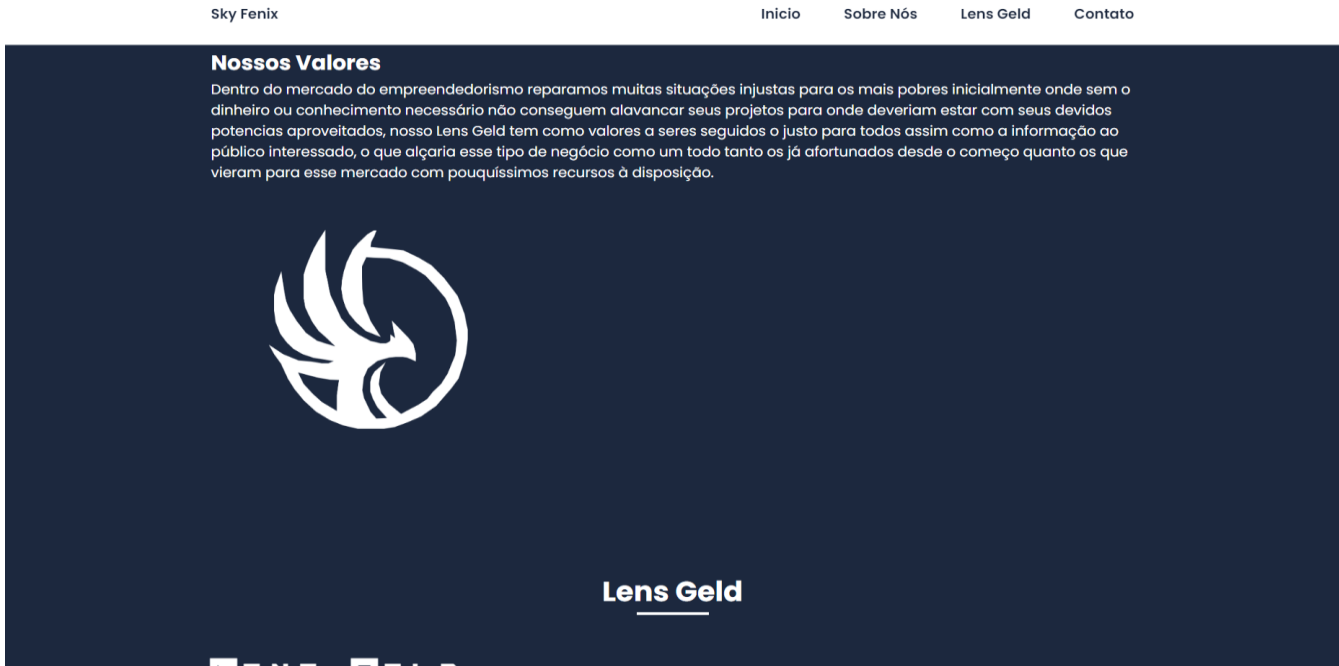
Sky Fenix

Inicio Sobre Nós Lens Geld Contato

Nossos Valores

Dentro do mercado do empreendedorismo reparamos muitas situações injustas para os mais pobres inicialmente onde sem o dinheiro ou conhecimento necessário não conseguem alavancar seus projetos para onde deveriam estar com seus devidos potencias aproveitados, nosso Lens Geld tem como valores a seres seguidos o justo para todos assim como a informação ao público interessado, o que alçaria esse tipo de negócio como um todo tanto os já afortunados desde o começo quanto os que vieram para esse mercado com pouquíssimos recursos à disposição.

Lens Geld

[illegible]